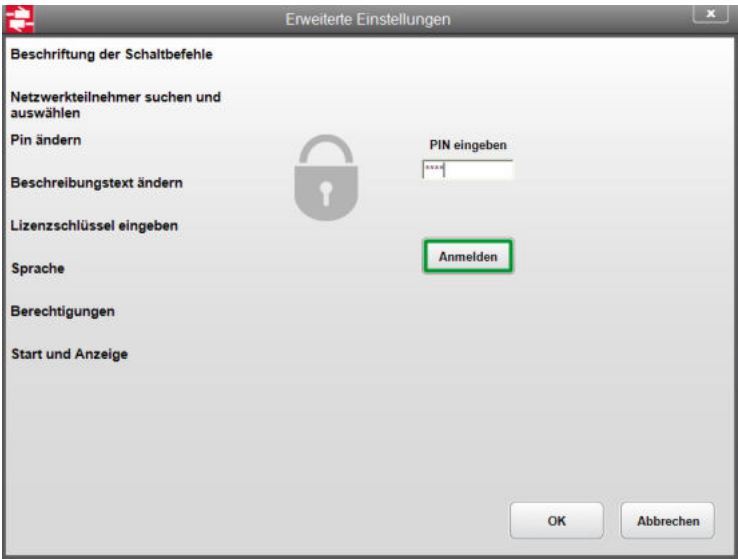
Erweiterte Einstellungen

x

Beschriftung der Schaltbefehle

Netzwerkteilnehmer suchen und auswählen

Pin ändern

Beschreibungstext ändern

Lizenzschlüssel eingeben

Sprache

Berechtigungen

Start und Anzeige

PIN eingeben

****

Anmelden

OK

Abbrechen